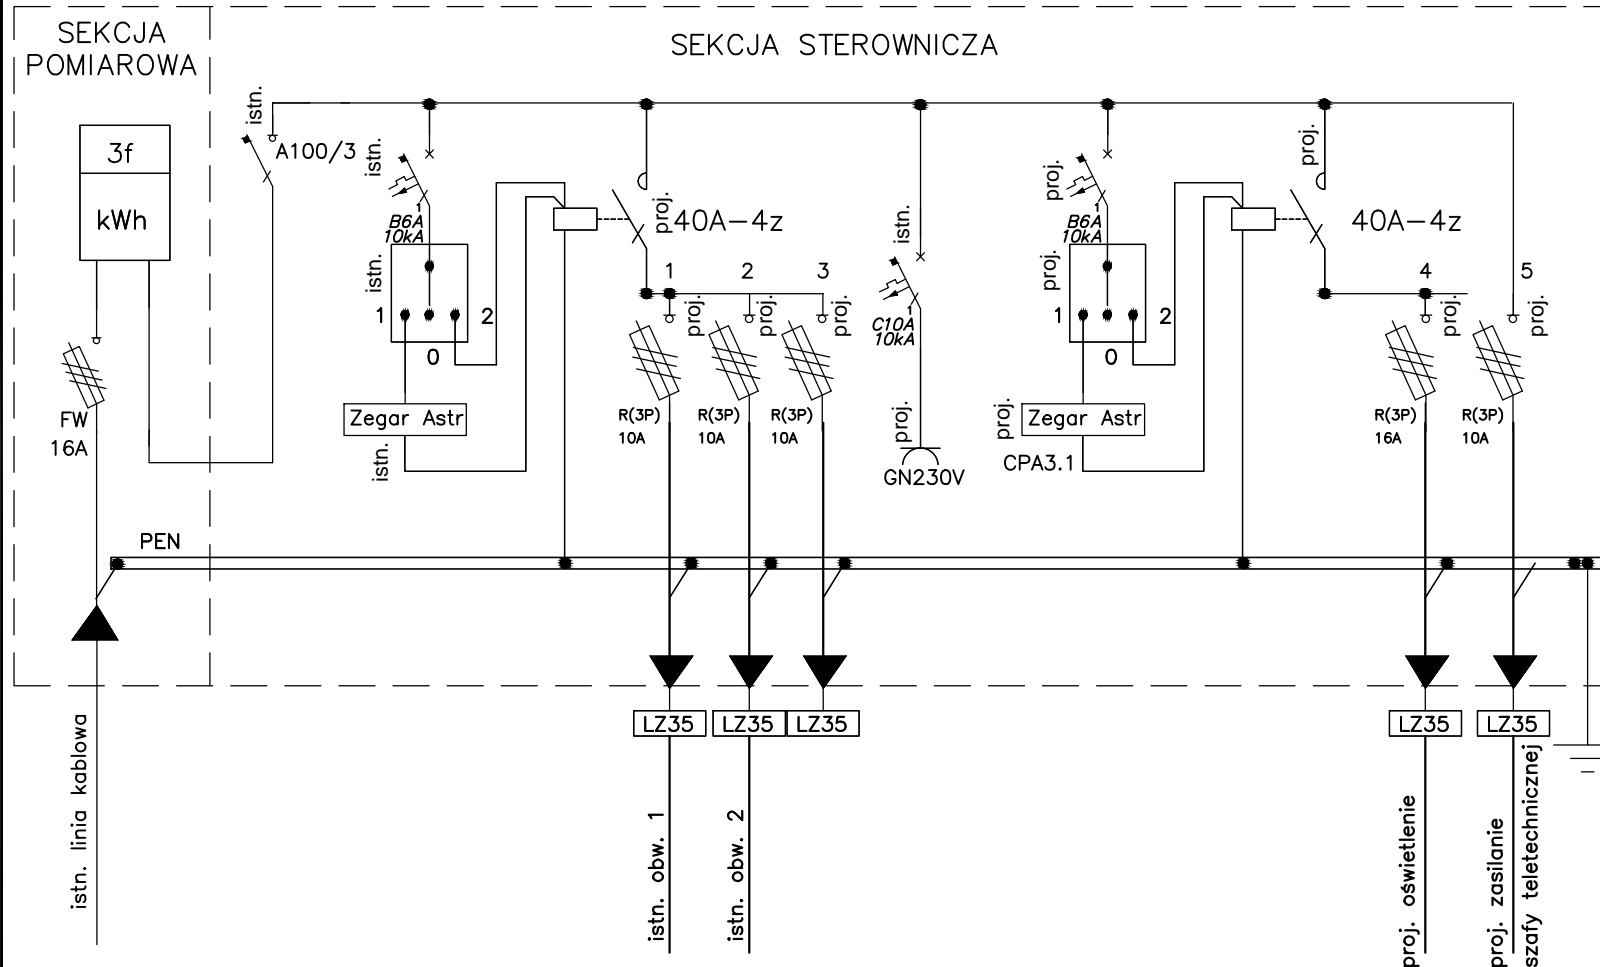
SEKCJA POMIAROWA

SEKCJA STEROWNICZA

3f

kWh

FW
16A

istn.
A100/3

istn.
B6A
10kA

istn.
1
2
0

Zegar Astr

istn.

proj.
40A–4z

1 2 3

proj. proj. proj.

R(3P) 10A
R(3P) 10A
R(3P) 10A

istn.
C10A
10kA

proj.
GN230V

proj.
B6A
10kA

proj.
1
2
0

proj.
Zegar Astr
CPA3.1

proj.
40A–4z

4 5

proj. proj.

R(3P) 16A
R(3P) 10A

PEN

LZ35 LZ35 LZ35

LZ35 LZ35

istn. linia kablowa

istn. obw. 1

istn. obw. 2

proj. oświetlenie

proj. zasilanie szafy teletechnicznej